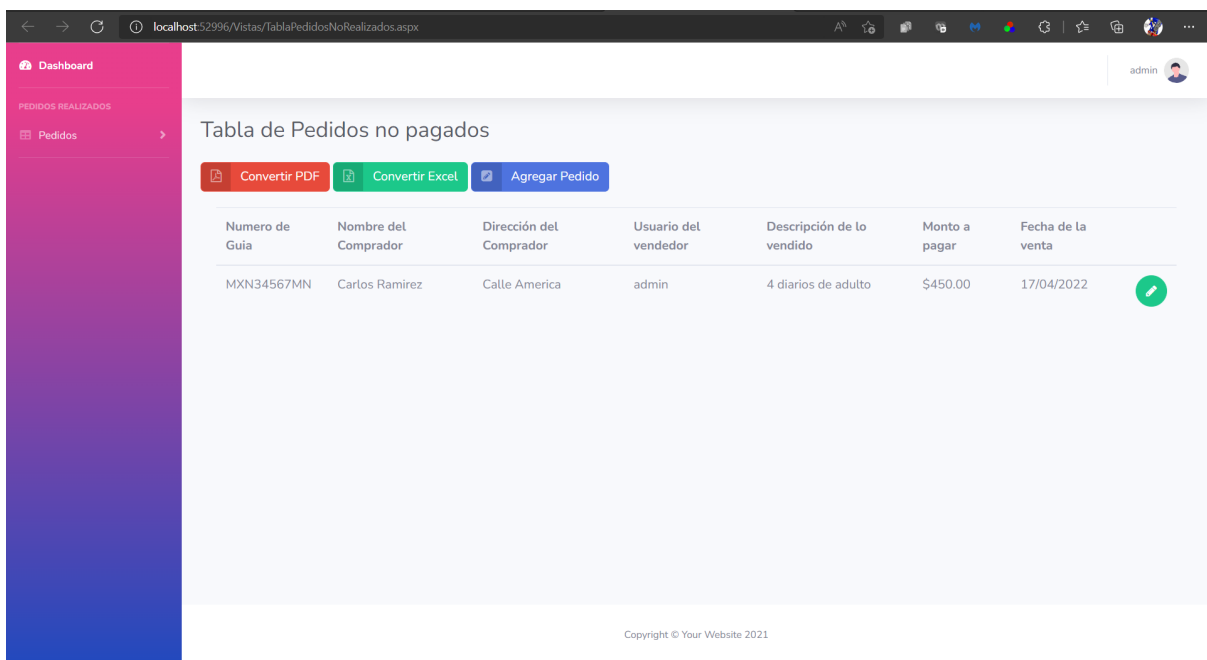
localhost:52996/Vistas/TablaPedidosNoRealizados.aspx

Dashboard

PEDIDOS REALIZADOS

Pedidos

admin

Tabla de Pedidos no pagados

Convertir PDF Convertir Excel Agregar Pedido

| Numero de Guia | Nombre del Comprador | Dirección del Comprador | Usuario del vendedor | Descripción de lo vendido | Monto a pagar | Fecha de la venta | |
|---|---|---|---|---|---|---|---|
| MXN34567MN | Carlos Ramirez | Calle America | admin | 4 diarios de adulto | $450.00 | 17/04/2022 | |

Copyright © Your Website 2021